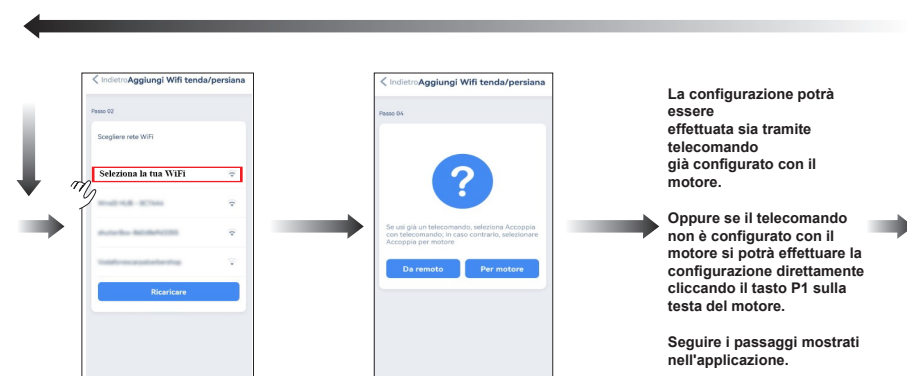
< Indietro Aggiungi Wifi tenda/persiana

Passo 02

Scegliere rete WiFi

Seleziona la tua WiFi

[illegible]

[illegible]

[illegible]

Ricaricare

< Indietro Aggiungi Wifi tenda/persiana

Passo 04

?

Se usi già un telecomando, seleziona Accoppia con telecomando, in caso contrario, selezionare Accoppia per motore

Da remoto

Per motore

La configurazione potrà essere effettuata sia tramite telecomando già configurato con il motore.

Oppure se il telecomando non è configurato con il motore si potrà effettuare la configurazione direttamente cliccando il tasto P1 sulla testa del motore.

Seguire i passaggi mostrati nell'applicazione.